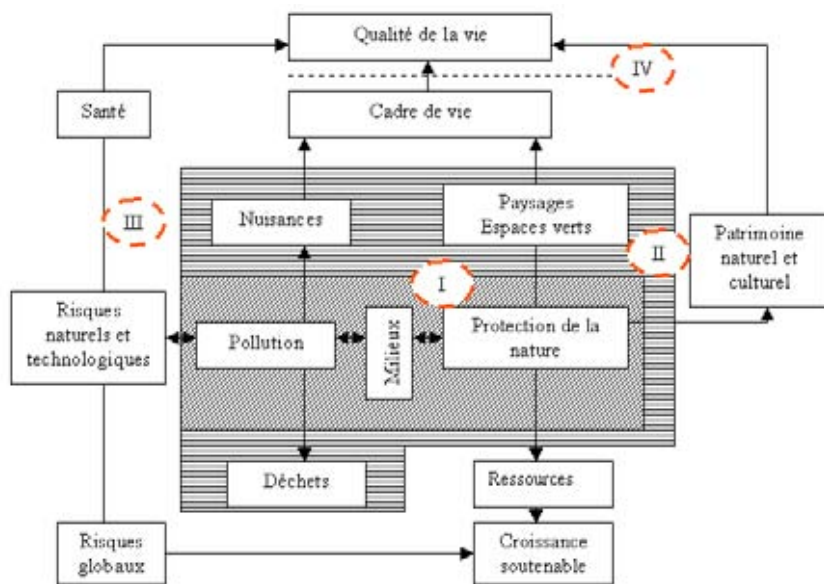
Qualité de la vie

IV

Santé

Cadre de vie

III

Nuisances

Paysages
Espaces verts

II

Patrimoine naturel et culturel

I

Risques naturels et technologiques

Pollution

Milieux

Protection de la nature

Déchets

Ressources

Risques globaux

Croissance soutenable